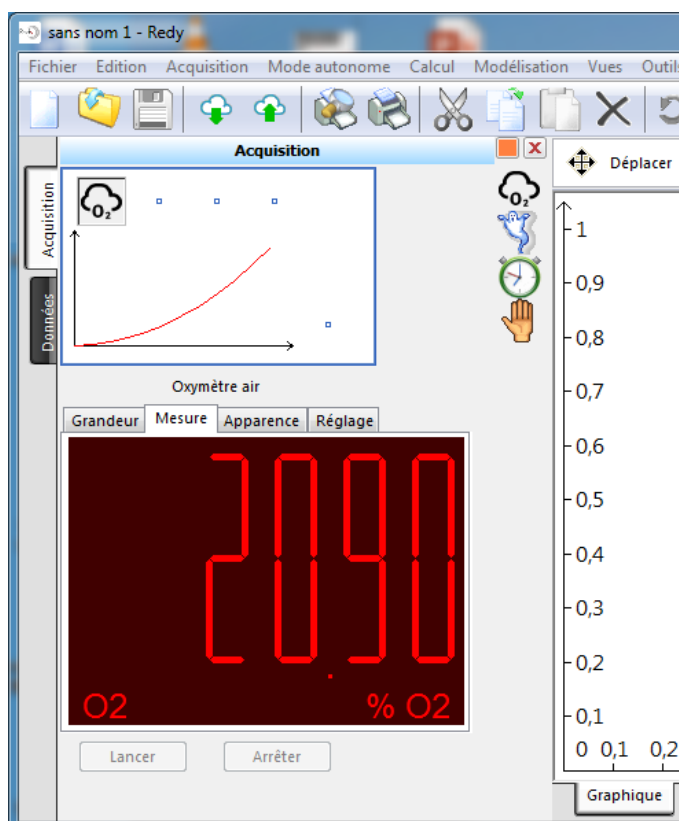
sans nom 1 - Redy

Fichier Edition Acquisition Mode autonome Calcul Modélisation Vues Outils

Acquisition

Données

Acquisition

$O_2$

Oxymètre air

Grandeur Mesure Apparence Réglage

20.90

O2 % O2

Lancer Arrêter

Déplacer

1
0,9
0,8
0,7
0,6
0,5
0,4
0,3
0,2
0,1
0 0,1 0,2

Graphique